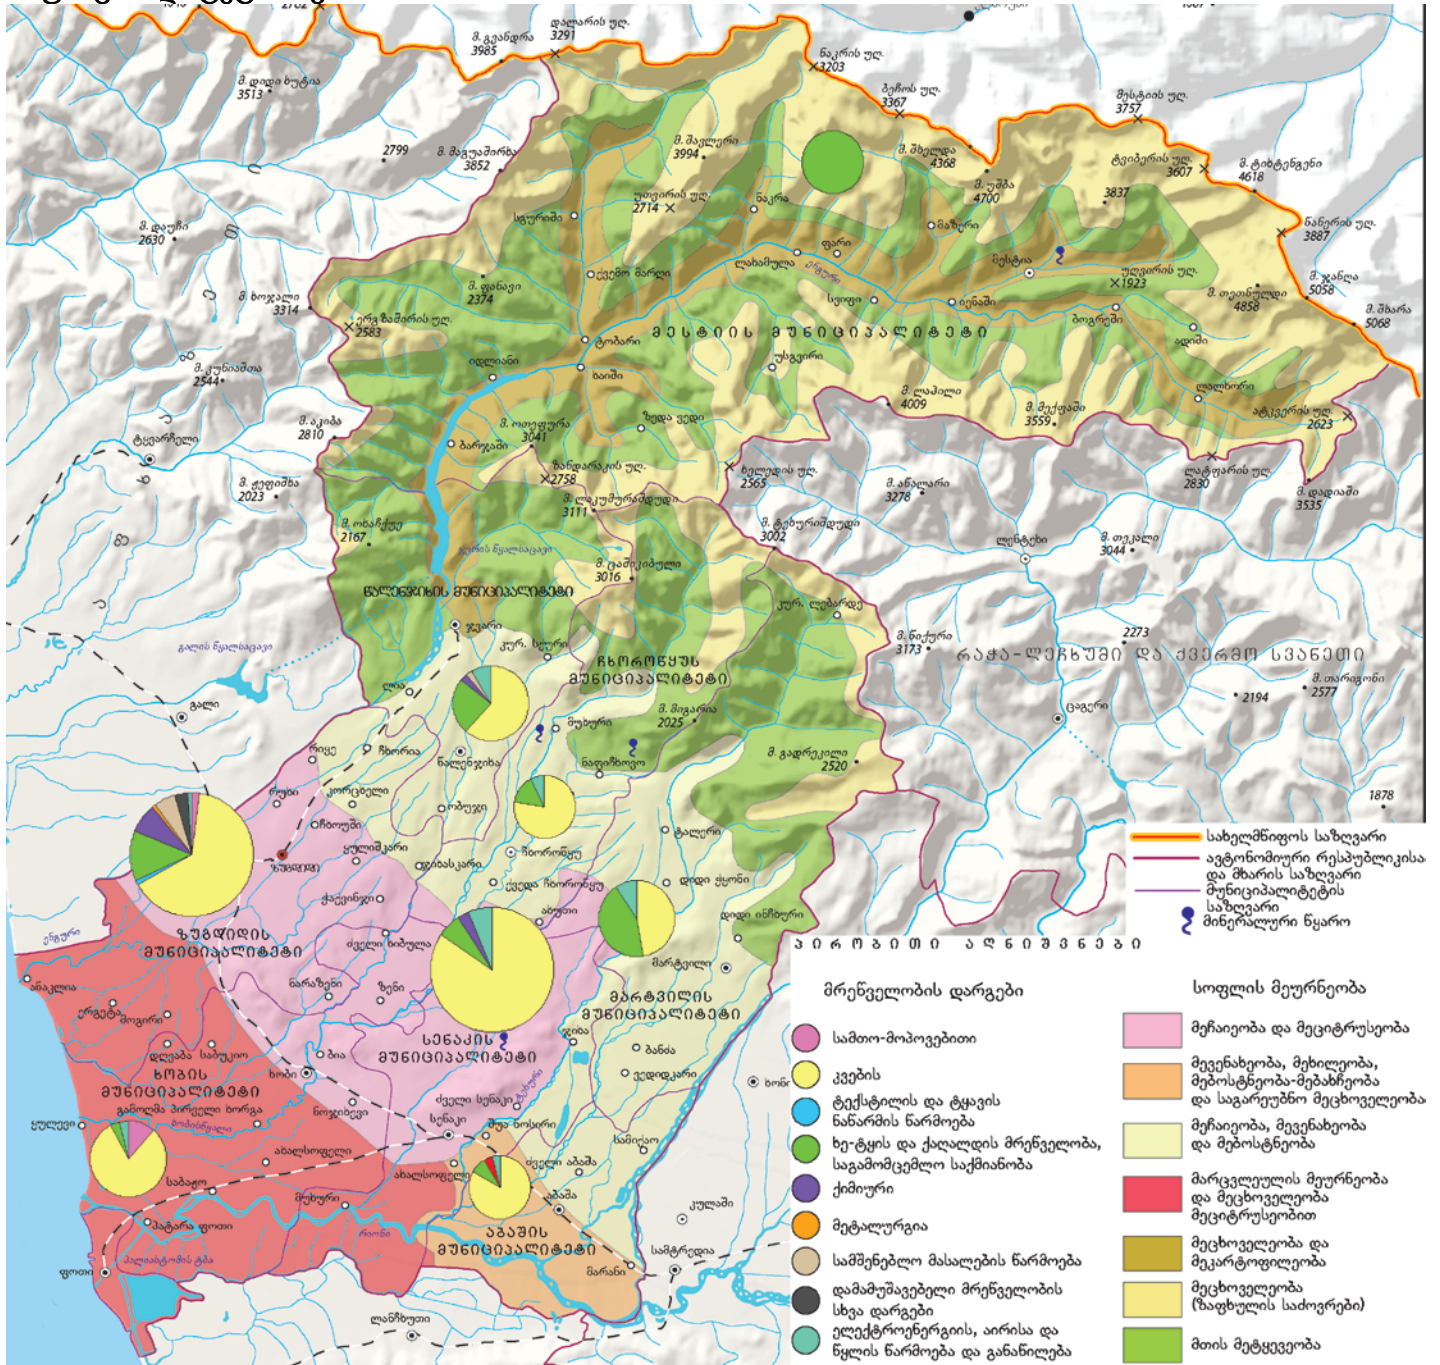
მ. გვანდრა 3985
დალარის უღ. 3291
ნაკრის უღ. 3203
ბეჩოს უღ. 3367
მესტიის უღ 3757
მ. დიდი ხუტია 3513
2799
მ. შაგუაშირხა 3852
მ. შაილერი 3994
მ. შხელდა 4368
მ. უშბა 4700
თვიბერის უღ. 3607
მ. ტიხტენგენი 4618
3837
უთვირის უღ 2714
ნაკრა
მაზერი
ნანერის უღ. 3887
მ. დალიში 2630
სგურიში
ფარი
ლახამულა
ენგური
ბეჩო
მესტია
უღვირის უღ. 1923
მ. ჯანღა 5058
ცხეკუ მარღი
მ. ფანავი 2374
სვიფი
იენაში
მ. თეთნულდი 4858
მ. შხარა 5068
მ. ხოჯალი 3314
ერე ზაშირის უღ. 2583
ბოგრეში
ადიში
ხაიში
ქობარი
მესტიის მუნიციპალიტეტი
იდლიანი
უსგვირი
მ. ჯუნიაშია 2544
ხაიში
ლალხორი
მ. ლაპილი 4009
მ. მეძკვაში 3559
აბსუვრის უღ. 2623
მ. აკიბა 2810
მ. ოდიფურა 3041
ზედა ვედი
ფაცარხილი
ბარჯაში
ზანდარაკის უღ. 2758
ხელედის უღ. 2565
ლატფარის უღ. 2830
მ. ქუდიშა 2023
მ. ლაკუმურებულა 3111
მ. ანალარი 3278
მ. დადიაში 3535
მ. ოხაჩქუე 2167
მ. ტეხურისუდი 3002
ლენტეხი
მ. თეკალი 3044
ჯვრის წყალსაცავი
მ. ცაშიკებული 3016
წალენჯიხის მუნიციპალიტეტი
კურ. ლებარდე
ჯვარი
კურ. სქური
მ. ნიქური 3173
2273
რაჭა-ლეჩხუმი და ქვემო სვანეთი
გალის წყალსაცავი
ჩხოროწყუს მუნიციპალიტეტი
მ. თამაჯონი 2577
ლია
2194
გალი
მუხური
მ. მიგარია 2025
ცაგერი
როკე
ზნორხია
ნალეფიშიბა
ნაფიჩხოვო
მ. გადრეკილი 2520
რუხი
კორცხელი
ობუჯი
1878
ჩხოუში
ზუგდიდი
ჭალიღი
ყულიშკარი
ჩხოროწყუ
ზედა ჩხოროწყუ
დიდი ჭყონი
ქანჯენიკი
აბედათი
ქაცხი
დიდი ინჩხური
ზუგდიდის მუნიციპალიტეტი
ჭელი იზუბილი
მარტვილი
ენგური
ნარაზენი
ზენი
მარტვილის მუნიციპალიტეტი
ანაკლია
ერგეტა
თოდუქი
სენაკის მუნიციპალიტეტი
დღოსა
ბანძა
კიდავა
ხობის მუნიციპალიტეტი
ბია
დიდი ჯიხაიში
ხობი
ეკი
ყუნჭევი
გამლოსა პირველი მაისი
ნოსირი
სენაკი
ჩხოროწყუ
ჭელელი აბაშა
აბასთუმანი
ხობისწყალი
ახალსოფელი
თეკლათი
ქოლეჯი
აბაშა
კულაში
საბაჟო
აბაშის მუნიციპალიტეტი
ტაბატა ფოთი
რიონი
სამტრედია
ფოთი
პალიასტომის ტბა
ნარანი
ლანჩხუთი
სახელმწიფოს საზღვარი
ავტონომიური რესპუბლიკისა და მხარის საზღვარი
მუნიციპალიტეტის საზღვარი
მინერალური წყარო
პირობითი აღნიშვნები
მრეწველობის დარგები
სამთო-მოპოვებითი
კვების
ტექსტილის და ტყავის ნაწარმის წარმოება
ხე-ტყის და ქაღალდის მრეწველობა, საგამომცემლო საქმიანობა
ქიმიური
მეტალურგია
სამშენებლო მასალების წარმოება
დამამუშავებელი მრეწველობის სხვა დარგები
ელექტროენერგიის, აირისა და წყლის წარმოება და განაწილება
სოფლის მეურნეობა
მეჩაიეობა და მეციტრუსეობა
მევენახეობა, მეხილეობა, მებოსტნეობა-მებაღჩეობა და საგარეუბნო მეცხოველეობა
მეჩაიეობა, მევენახეობა და მებოსტნეობა
მარცვლეულის მეურნეობა და მეცხოველეობა მეციტრუსეობით
მეცხოველეობა და მეკარტოფილეობა
მეცხოველეობა (ზაფხულის საძოვრები)
მთის მეტყევეობა